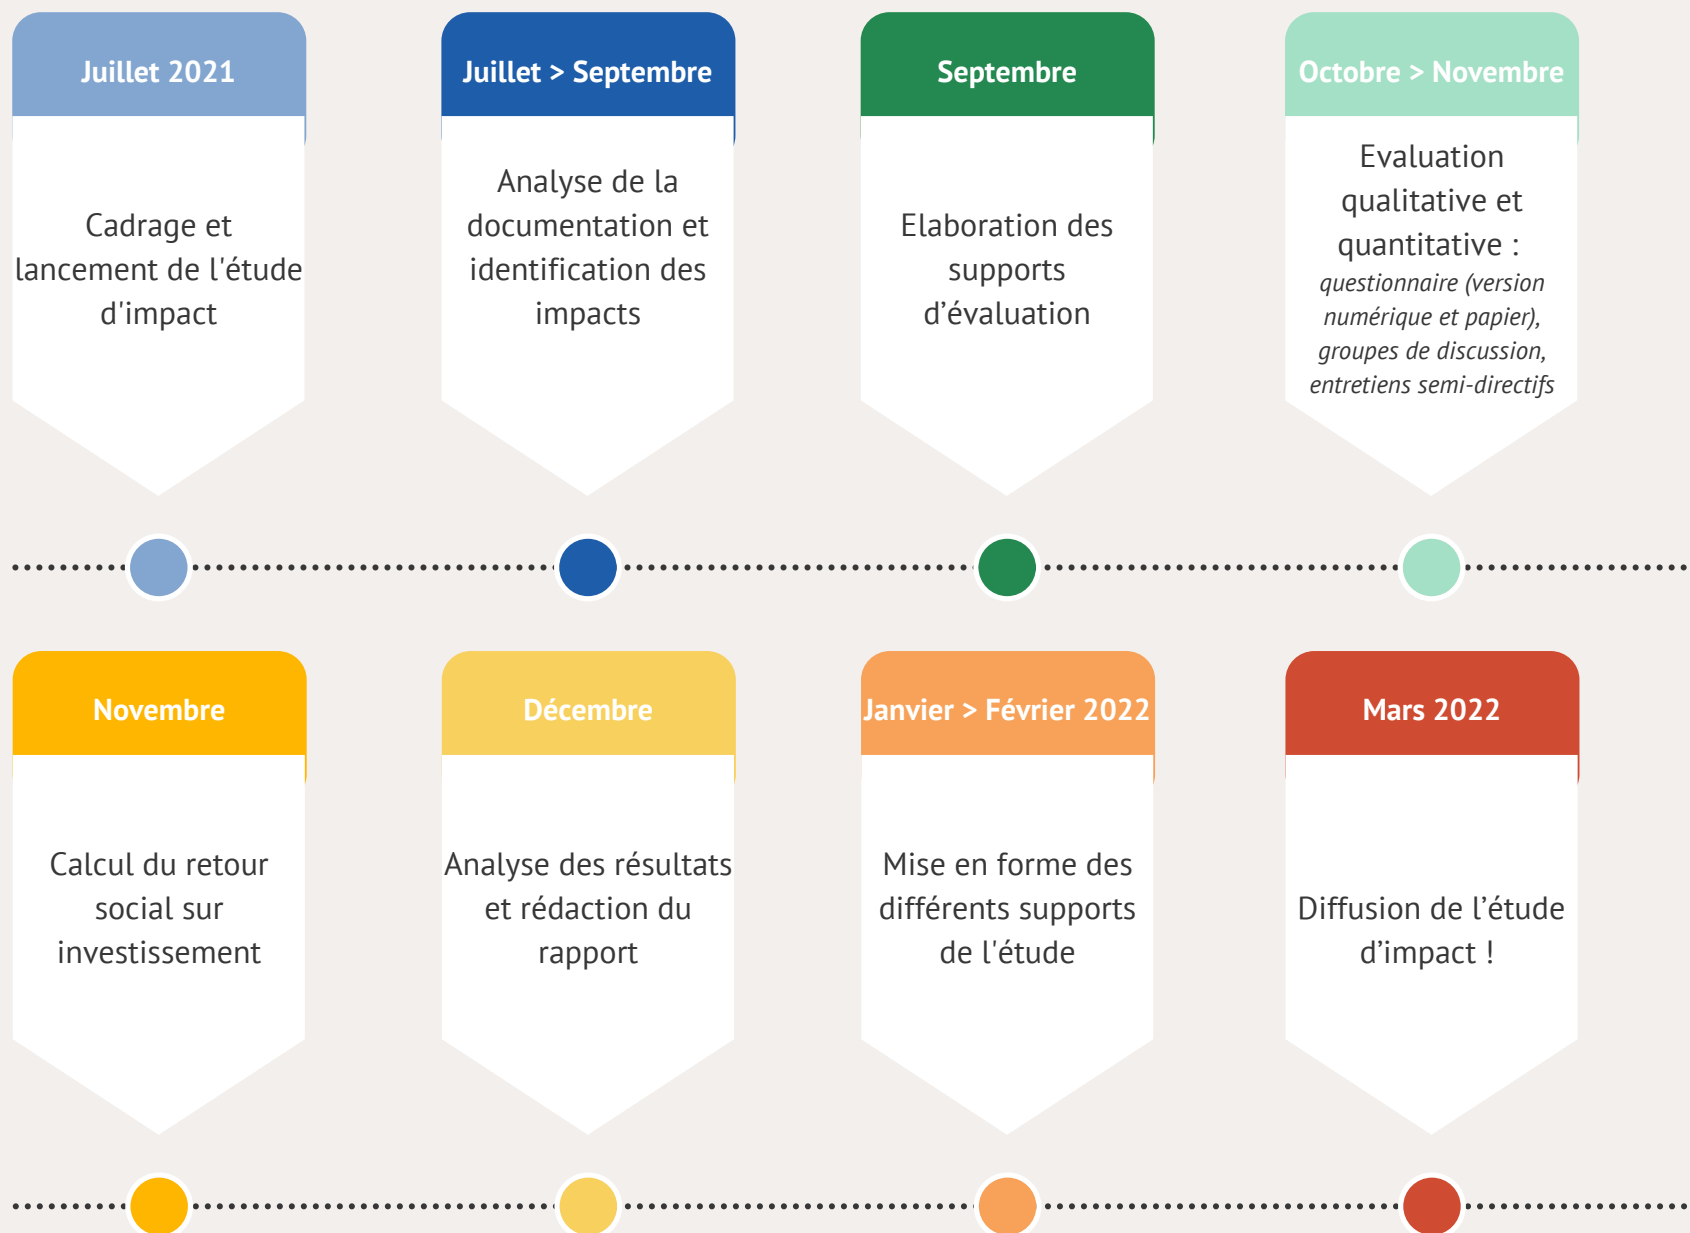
Juillet 2021

Cadrage et lancement de l'étude d'impact

Juillet > Septembre

Analyse de la documentation et identification des impacts

Septembre

Elaboration des supports d'évaluation

Octobre > Novembre

Evaluation qualitative et quantitative : *questionnaire (version numérique et papier), groupes de discussion, entretiens semi-directifs*

Novembre

Calcul du retour social sur investissement

Décembre

Analyse des résultats et rédaction du rapport

Janvier > Février 2022

Mise en forme des différents supports de l'étude

Mars 2022

Diffusion de l'étude d'impact !